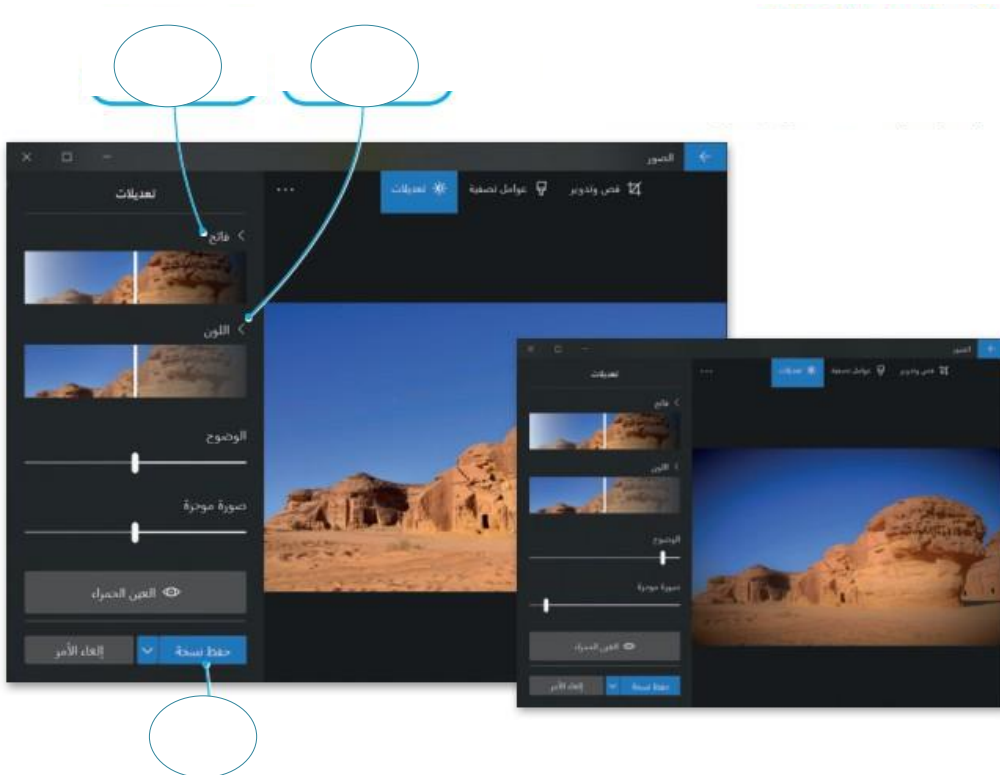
الصور

قص وتدوير

عوامل تصفية

تعديلات

...

تعديلات

فاتح

اللون

الوضوح

صورة موجزة

العين الحمراء

حفظ نسخة

إلغاء الأمر

الصور

قص وتدوير

عوامل تصفية

تعديلات

...

تعديلات

فاتح

اللون

الوضوح

صورة موجزة

العين الحمراء

حفظ نسخة

إلغاء الأمر